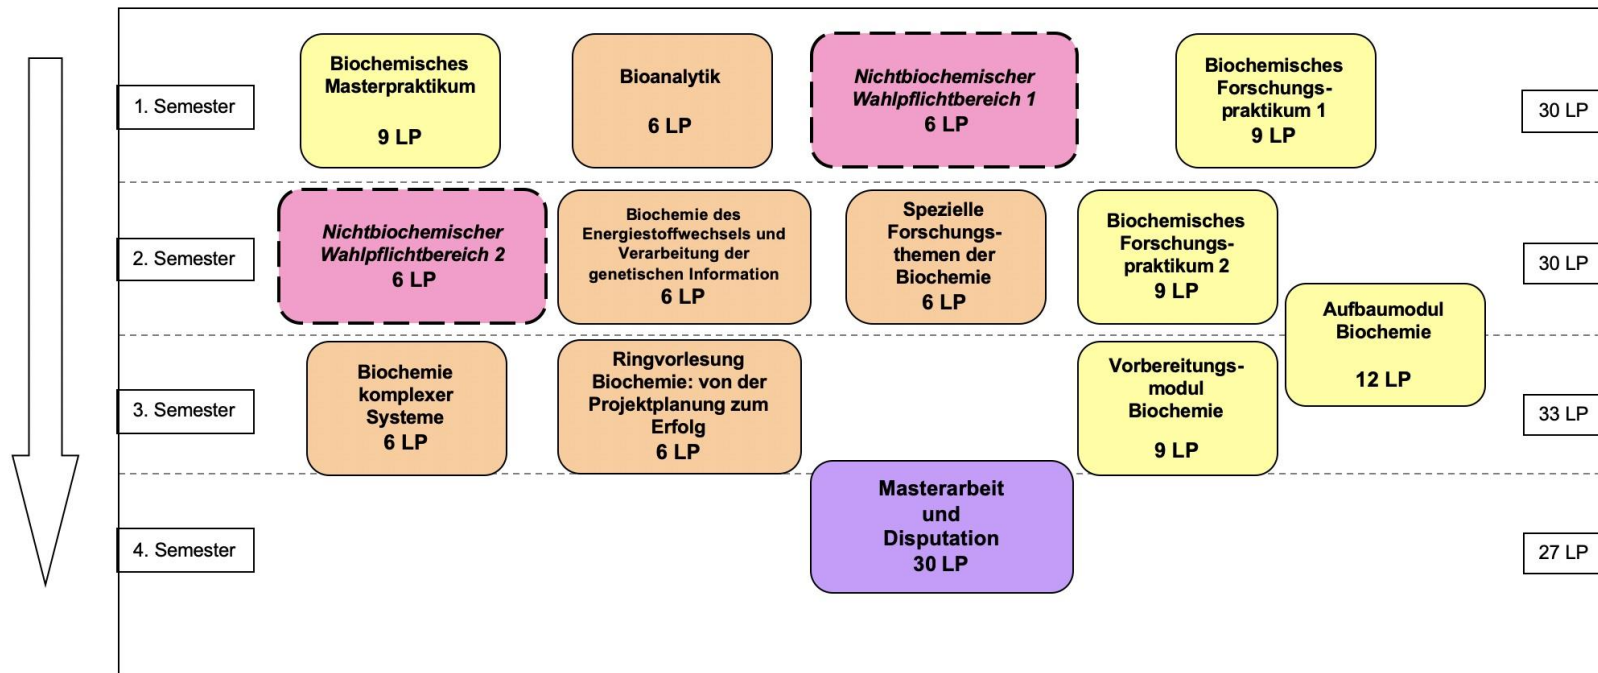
1. Semester

Biochemisches Masterpraktikum
9 LP

Bioanalytik
6 LP

*Nichtbiochemischer Wahlpflichtbereich 1*
6 LP

Biochemisches Forschungspraktikum 1
9 LP

30 LP

2. Semester

*Nichtbiochemischer Wahlpflichtbereich 2*
6 LP

Biochemie des Energiestoffwechsels und Verarbeitung der genetischen Information
6 LP

Spezielle Forschungsthemen der Biochemie
6 LP

Biochemisches Forschungspraktikum 2
9 LP

30 LP

Aufbaumodul Biochemie
12 LP

3. Semester

Biochemie komplexer Systeme
6 LP

Ringvorlesung Biochemie: von der Projektplanung zum Erfolg
6 LP

Vorbereitungsmodul Biochemie
9 LP

33 LP

4. Semester

Masterarbeit und Disputation
30 LP

27 LP